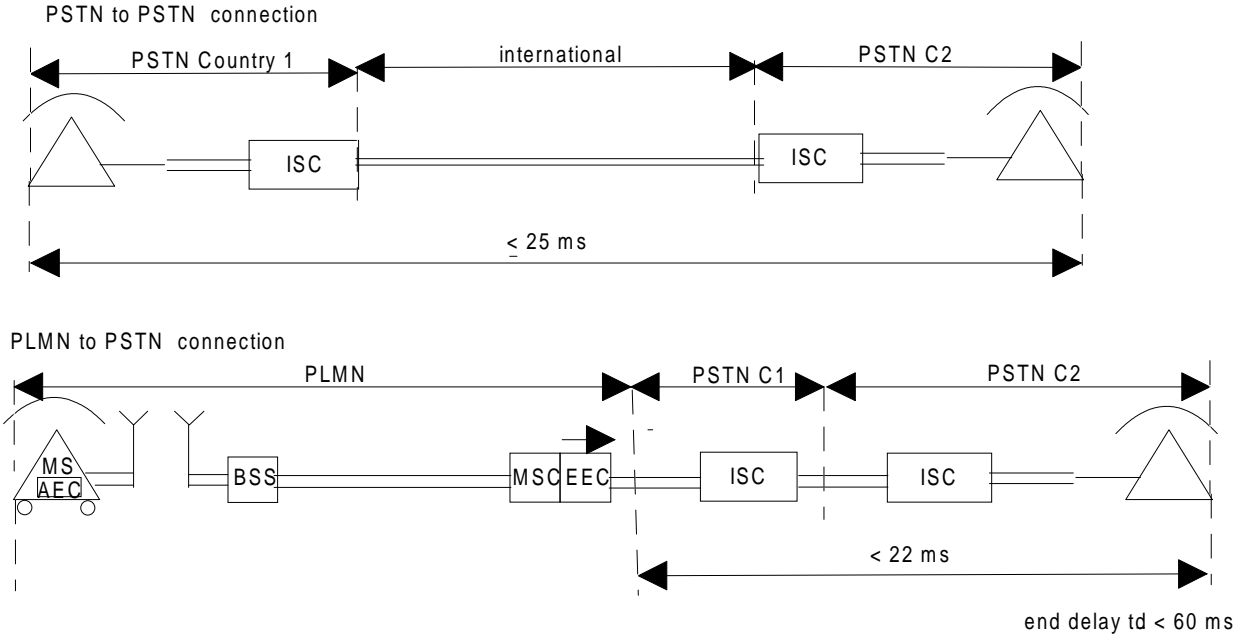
PSTN to PSTN connection

PSTN Country 1

international

PSTN C2

ISC

ISC

$\leq$ 25 ms

PLMN to PSTN connection

PLMN

PSTN C1

PSTN C2

MS
AEC

BSS

MSC

EEC

ISC

ISC

< 22 ms

end delay td < 60 ms